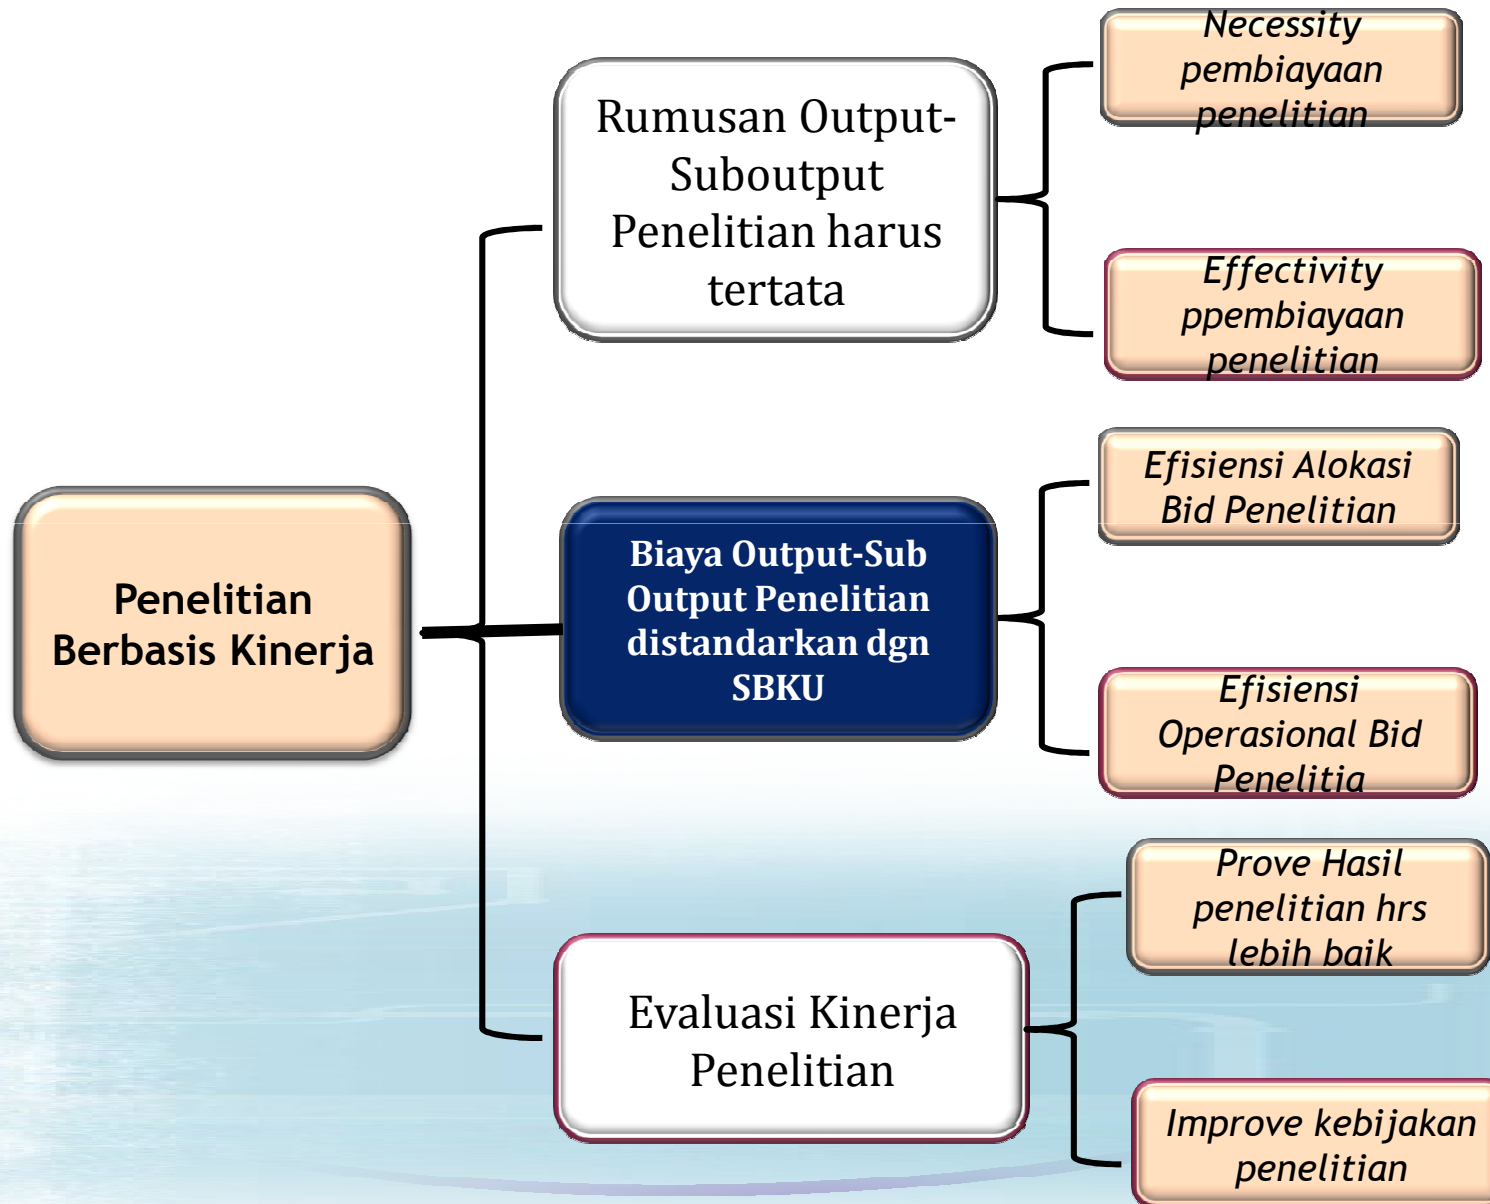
Penelitian Berbasis Kinerja

Rumusan Output-Suboutput Penelitian harus tertata

Necessity pembiayaan penelitian

Effectivity ppembiayaan penelitian

Biaya Output-Sub Output Penelitian distandarkan dgn SBKU

Efisiensi Alokasi Bid Penelitian

Efisiensi Operasional Bid Penelitia

Evaluasi Kinerja Penelitian

Prove Hasil penelitian hrs lebih baik

Improve kebijakan penelitian